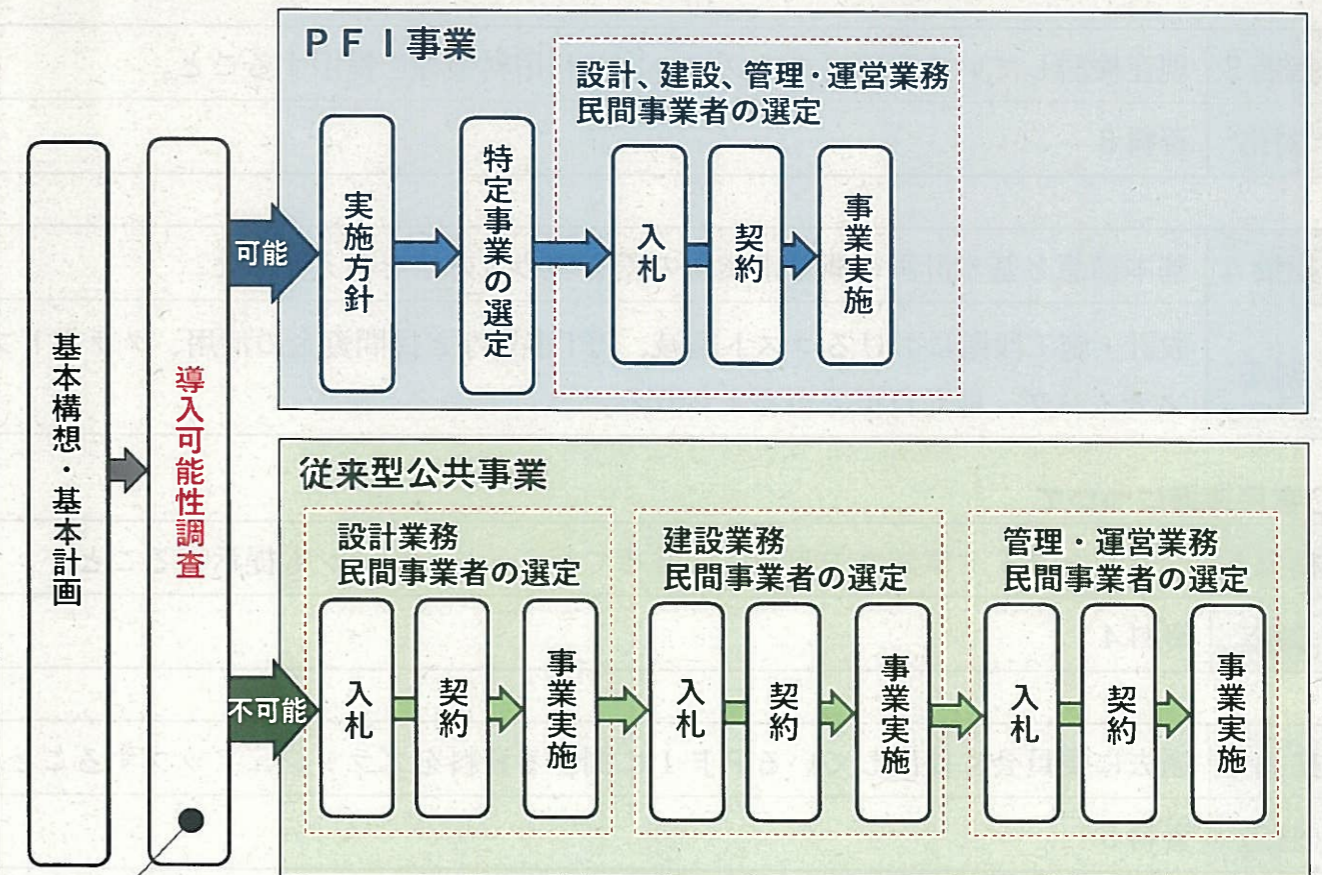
基本構想・基本計画

導入可能性調査

可能

PFI事業

実施方針

特定事業の選定

設計、建設、管理・運営業務
民間事業者の選定

入札

契約

事業実施

不可能

従来型公共事業

設計業務
民間事業者の選定

入札

契約

事業実施

建設業務
民間事業者の選定

入札

契約

事業実施

管理・運営業務
民間事業者の選定

入札

契約

事業実施